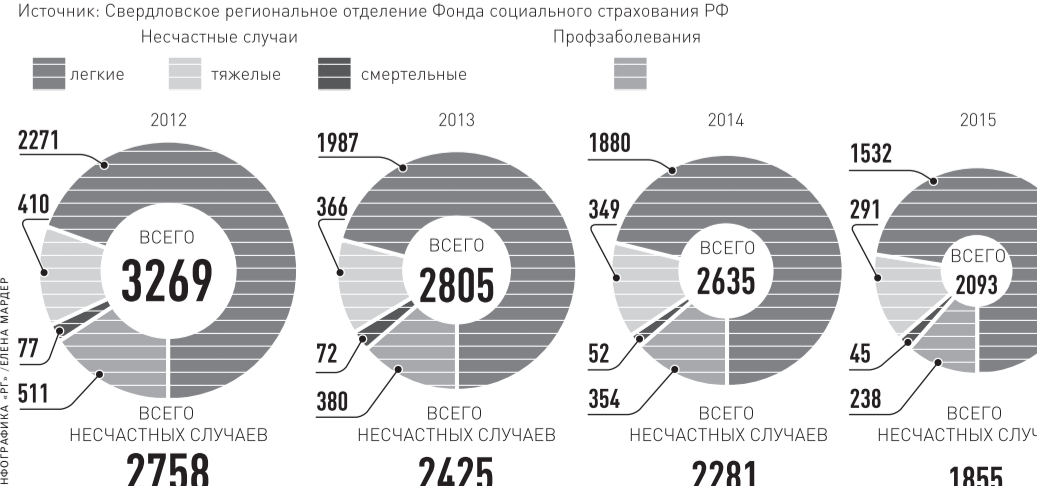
Источник: Свердловское региональное отделение Фонда социального страхования РФ

Несчастные случаи

Профзаболевания

легкие

тяжелые

смертельные

2012

2271

410

ВСЕГО

3269

77

511

ВСЕГО
НЕСЧАСТНЫХ СЛУЧАЕВ

2758

2013

1987

366

ВСЕГО

2805

72

380

ВСЕГО
НЕСЧАСТНЫХ СЛУЧАЕВ

2425

2014

1880

349

ВСЕГО

2635

52

354

ВСЕГО
НЕСЧАСТНЫХ СЛУЧАЕВ

2281

2015

1532

291

ВСЕГО

2093

45

238

ВСЕГО
НЕСЧАСТНЫХ СЛУЧ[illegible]

1855

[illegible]НФОГРАФИКА «РГ» / ЕЛЕНА МАРДЕР